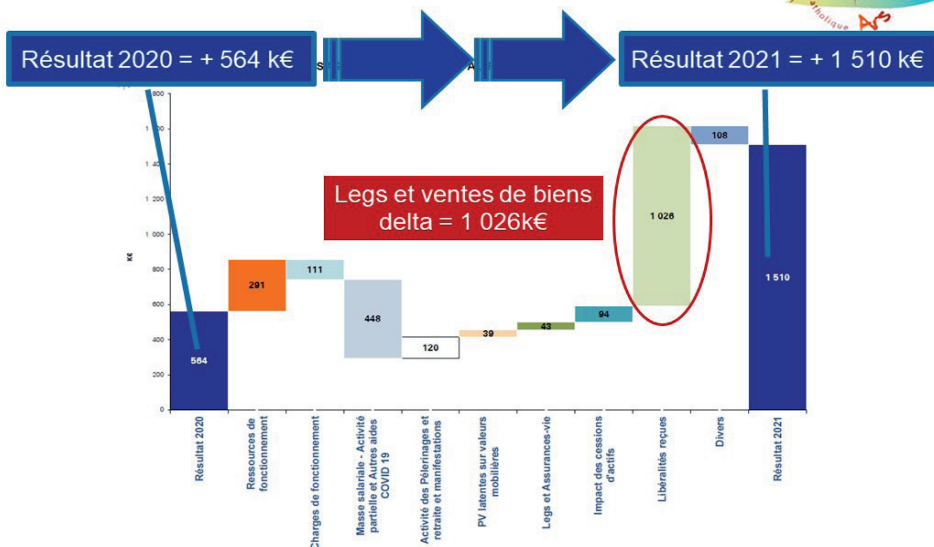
atholique

Résultat 2020 = + 564 k€

Résultat 2021 = + 1 510 k€

Legs et ventes de biens delta = 1 026k€

k€

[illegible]
1 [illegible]
1 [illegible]
1 200
1 000
800
600
400
200
0

564
291
111
448
120
39
43
94
1 026
108
1 510

Résultat 2020
Ressources de fonctionnement
Charges de fonctionnement
Masse salariale - Activité partielle et Autres aides COVID 19
Activité des Pèlerinages et retraite et manifestations
PV latentes sur valeurs mobilières
Legs et Assurances-vie
Impact des cessions d'actifs
Libéralités reçues
Divers
Résultat 2021